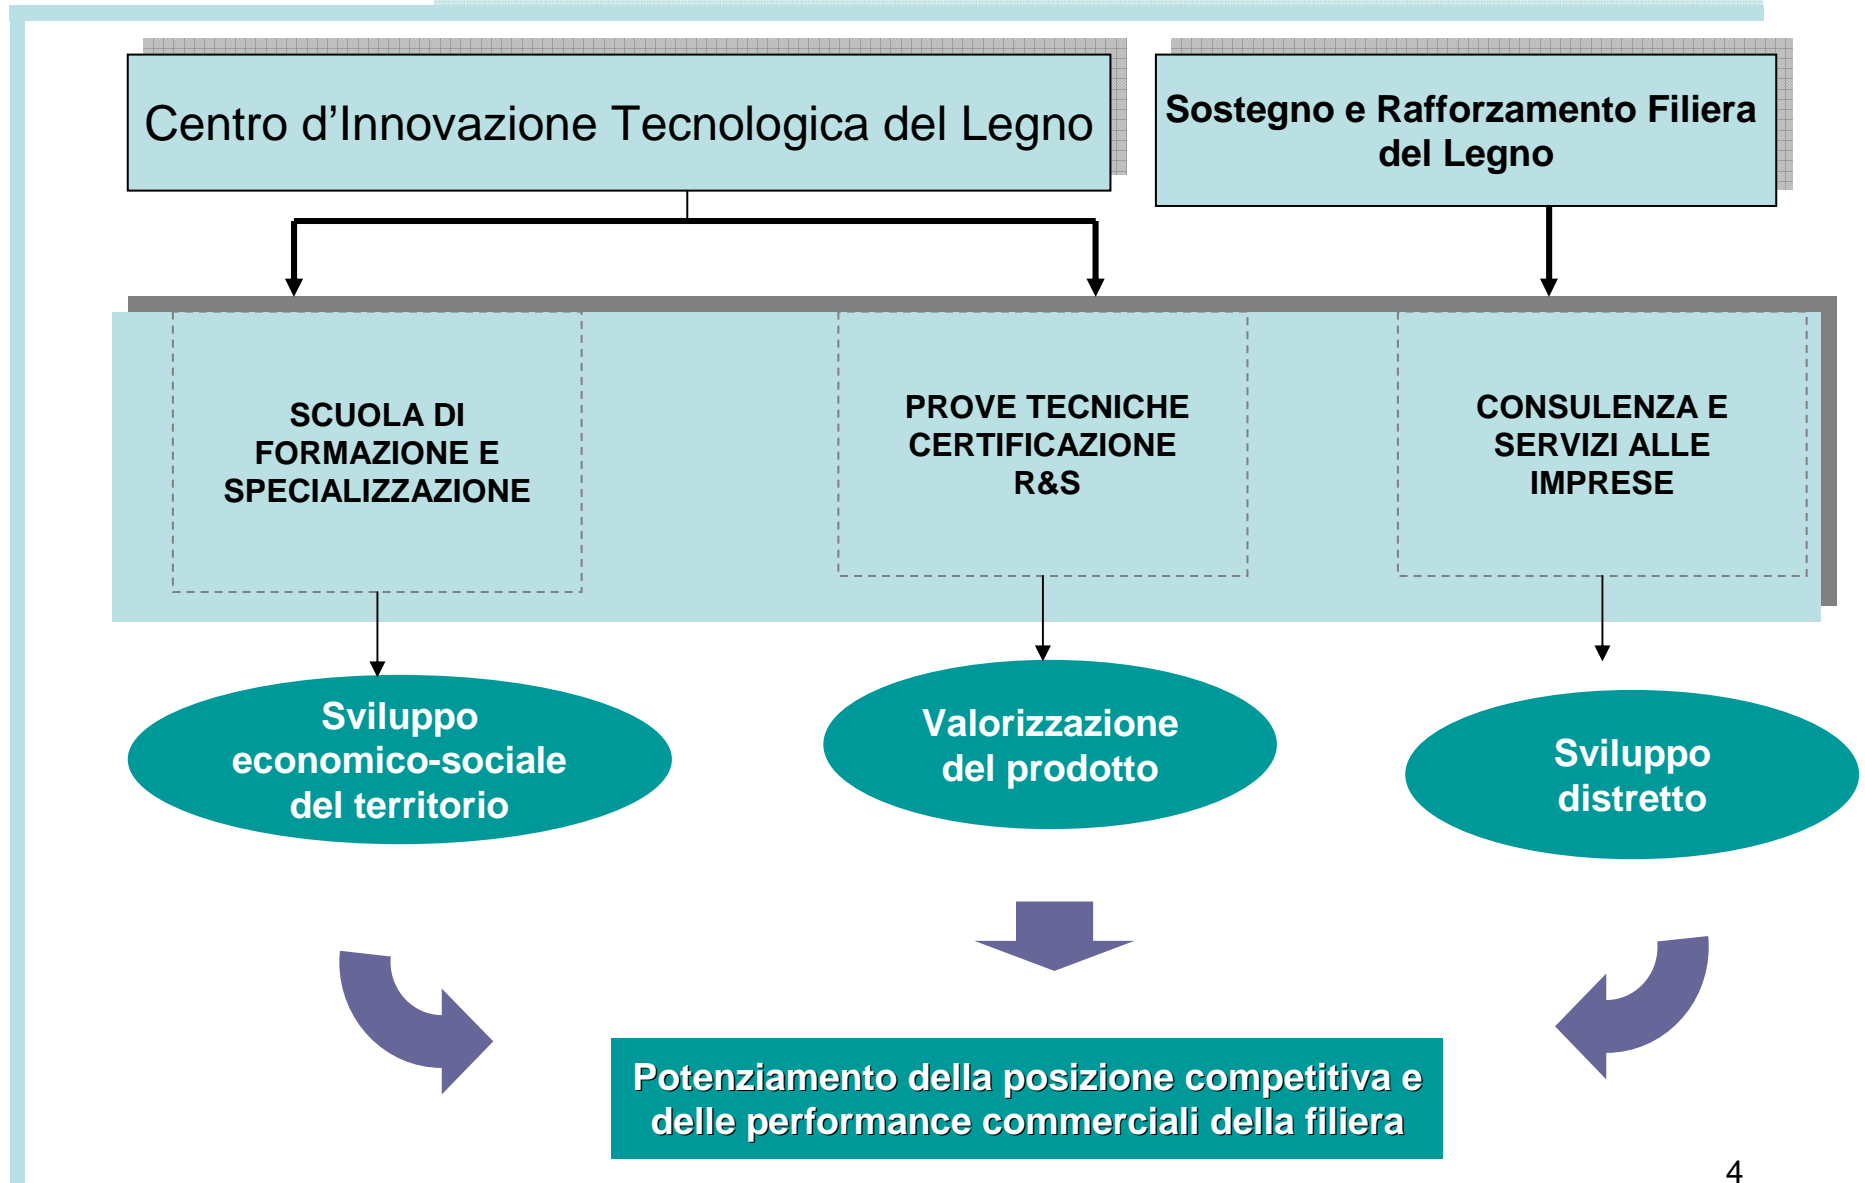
Centro d’Innovazione Tecnologica del Legno

Sostegno e Rafforzamento Filiera del Legno

SCUOLA DI FORMAZIONE E SPECIALIZZAZIONE

PROVE TECNICHE CERTIFICAZIONE R&S

CONSULENZA E SERVIZI ALLE IMPRESE

Sviluppo economico-sociale del territorio

Valorizzazione del prodotto

Sviluppo distretto

Potenziamento della posizione competitiva e delle performance commerciali della filiera

4